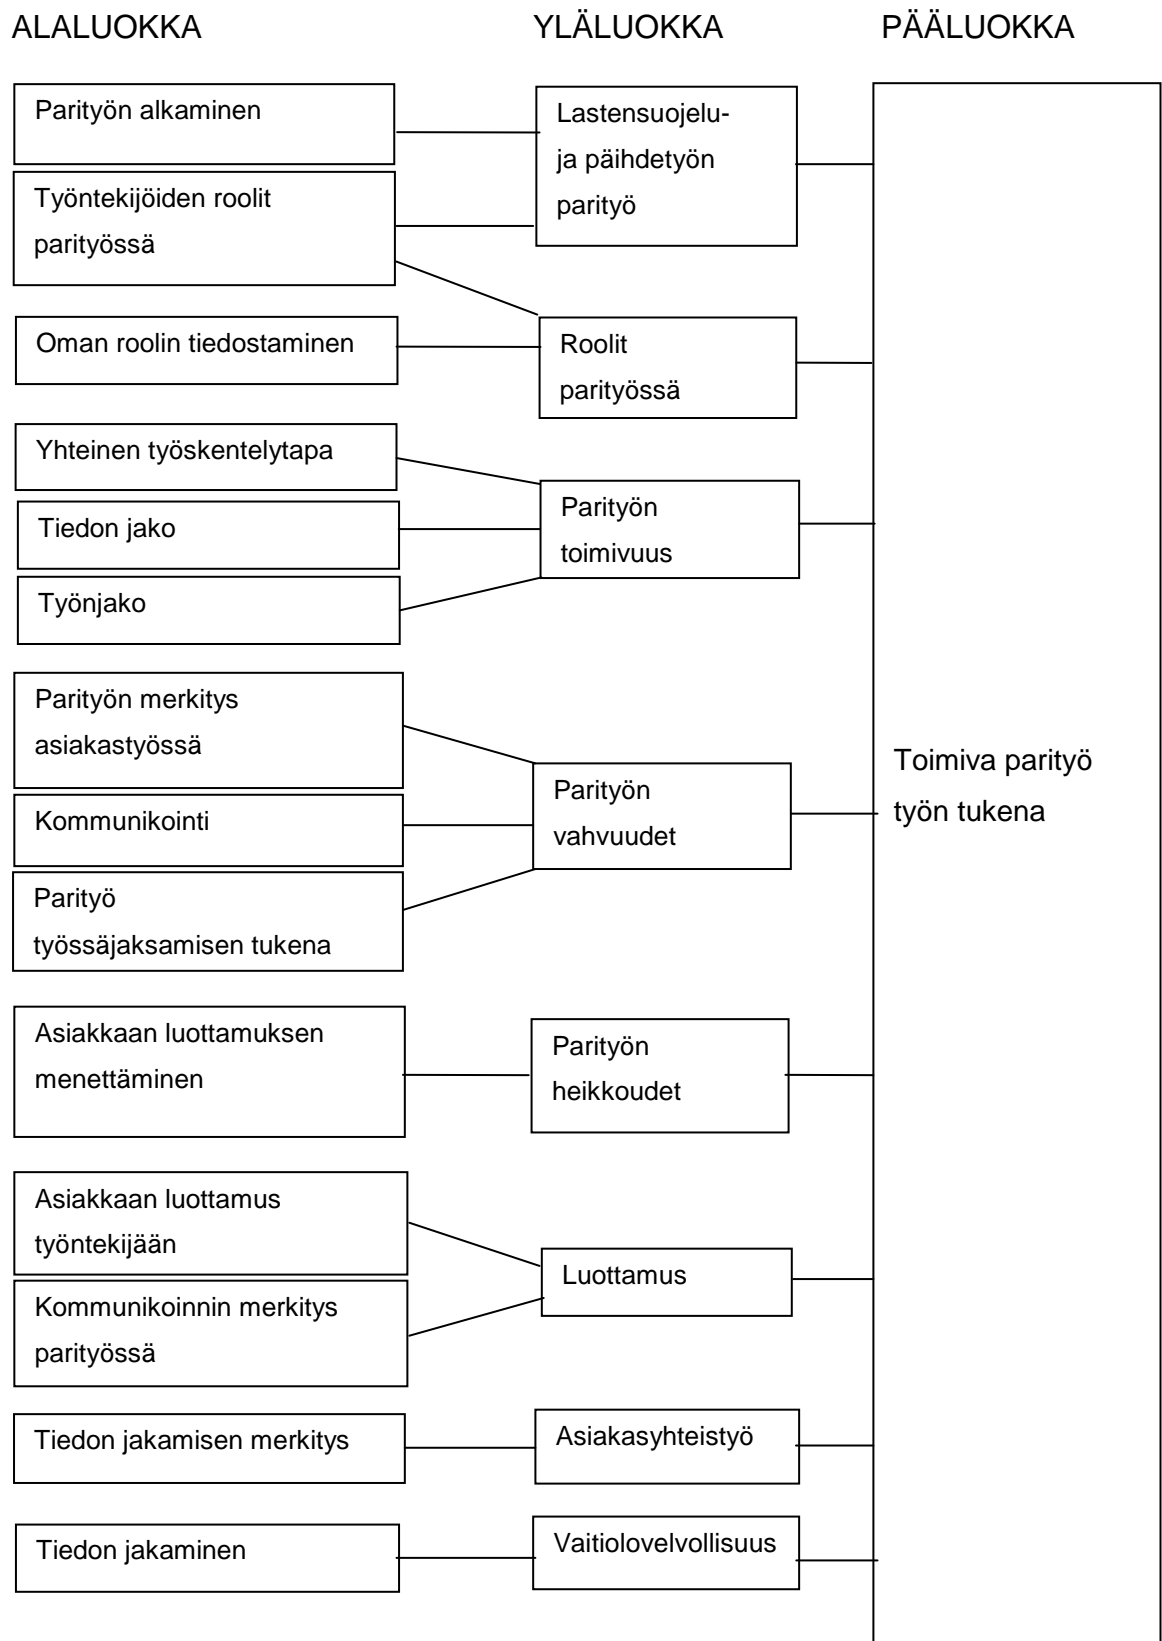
ALALUOKKA

YLÄLUOKKA

PÄÄLUOKKA

Parityön alkaminen

Lastensuojelu- ja päihdetyön parityö

Työntekijöiden roolit parityössä

Oman roolin tiedostaminen

Roolit parityössä

Yhteinen työskentelytapa

Tiedon jako

Parityön toimivuus

Työnjako

Parityön merkitys asiakastyössä

Kommunikointi

Parityön vahvuudet

Parityö työssäjaksamisen tukena

Toimiva parityö työn tukena

Asiakkaan luottamuksen menettäminen

Parityön heikkoudet

Asiakkaan luottamus työntekijään

Luottamus

Kommunikoinnin merkitys parityössä

Tiedon jakamisen merkitys

Asiakasyhteistyö

Tiedon jakaminen

Vaitiolovelvollisuus